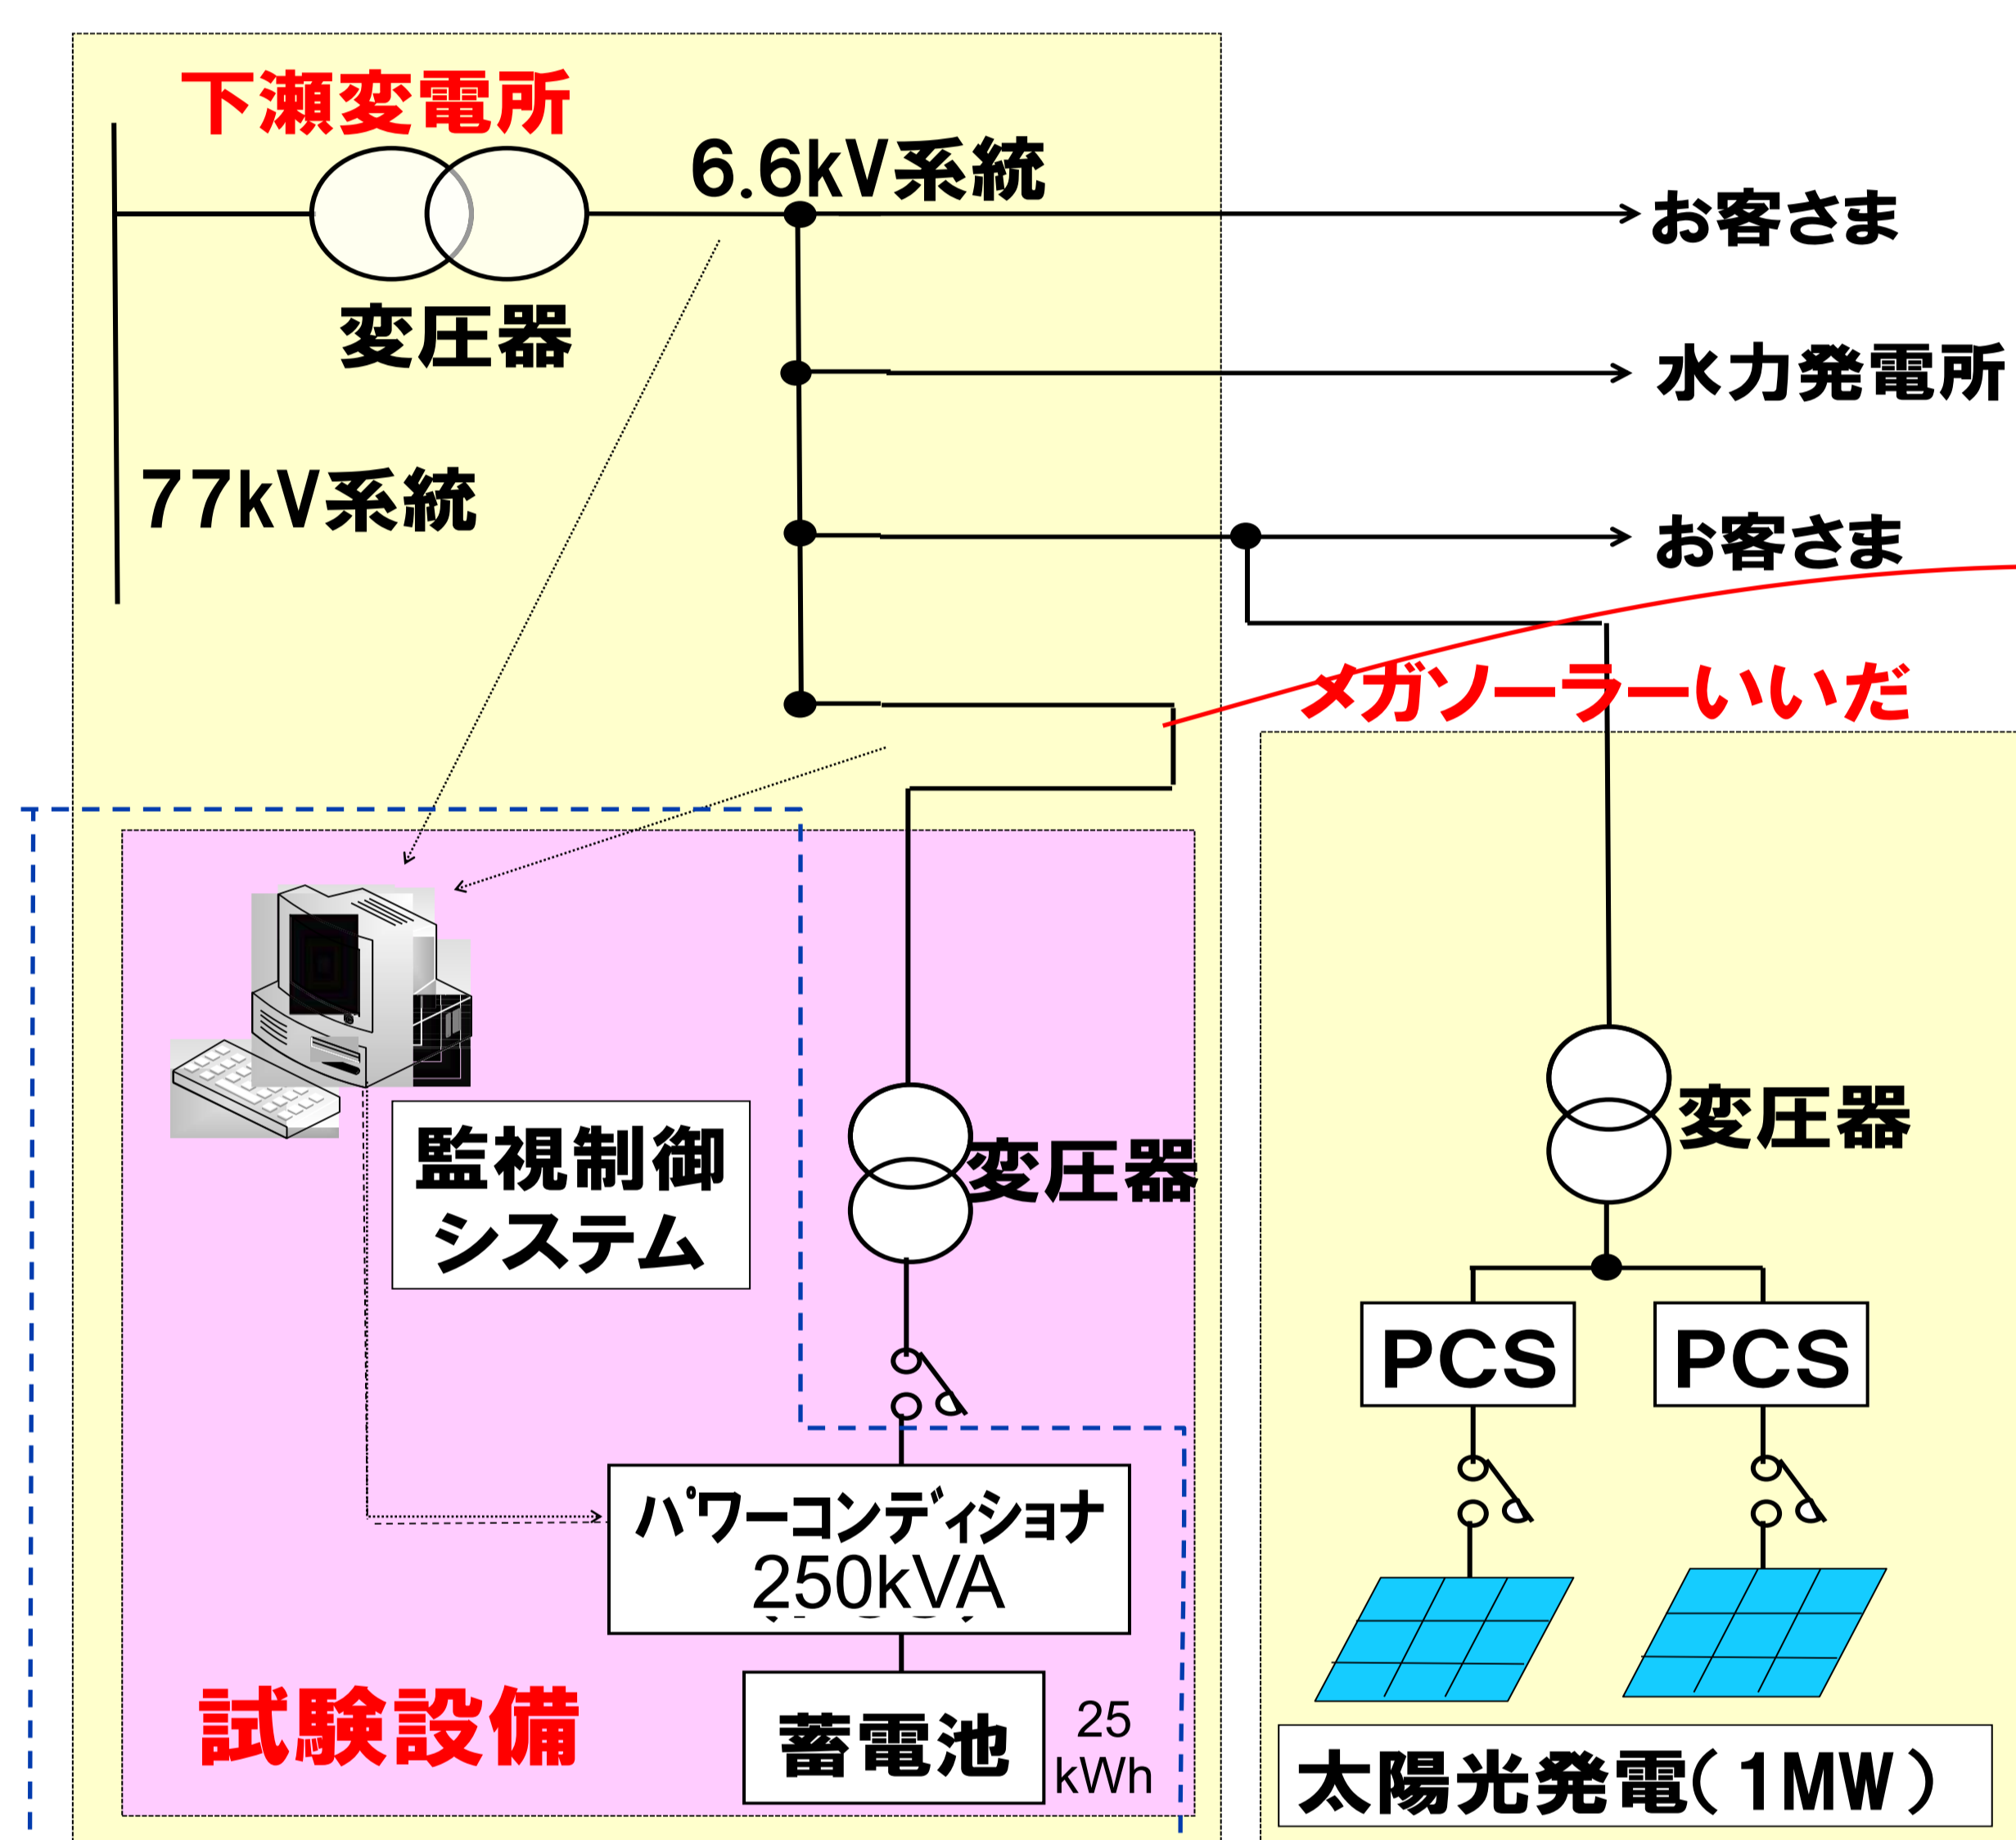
下瀬変電所

6.6kV系統

お客さま

変圧器

水力発電所

77kV系統

お客さま

メガソーラーいいだ

監視制御システム

変圧器

変圧器

PCS

PCS

パワーコンディショナ 250kVA

試験設備

蓄電池

25 kWh

太陽光発電(1MW)